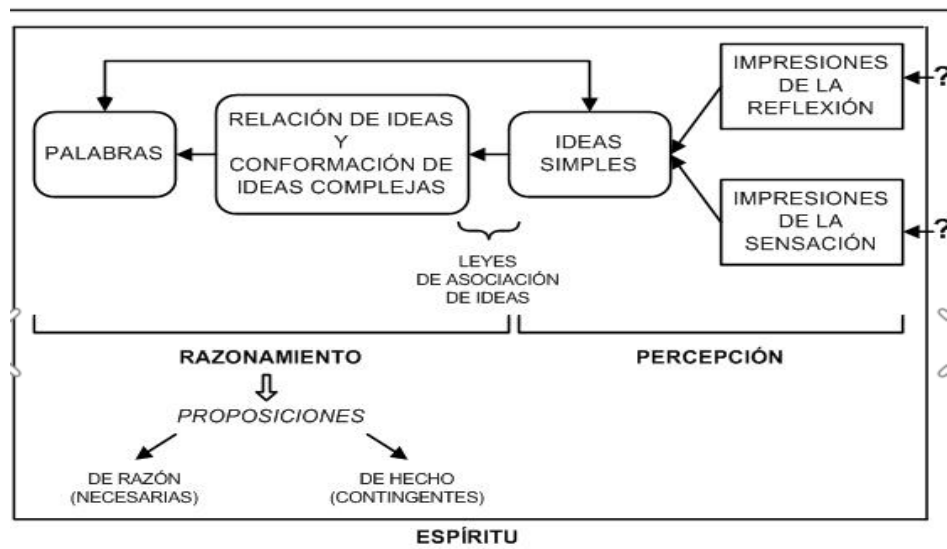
PALABRAS

RELACIÓN DE IDEAS Y CONFORMACIÓN DE IDEAS COMPLEJAS

IDEAS SIMPLES

IMPRESIONES DE LA REFLEXIÓN

?

IMPRESIONES DE LA SENSACIÓN

?

LEYES DE ASOCIACIÓN DE IDEAS

RAZONAMIENTO

PERCEPCIÓN

PROPOSICIONES

DE RAZÓN (NECESARIAS)

DE HECHO (CONTINGENTES)

ESPÍRITU